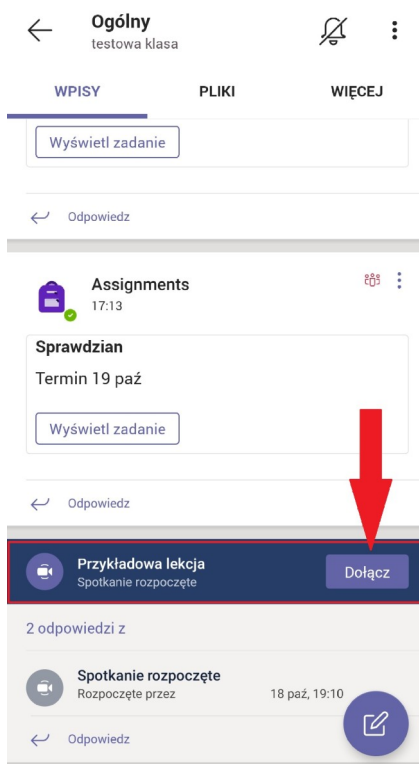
Ogólny
testowa klasa

WPISY
PLIKI
WIĘCEJ

Wyświetl zadanie

Odpowiedz

Assignments
17:13

Sprawdzian
Termin 19 paź

Wyświetl zadanie

Odpowiedz

Przykładowa lekcja
Spotkanie rozpoczęte
Dołącz

2 odpowiedzi z

Spotkanie rozpoczęte
Rozpoczęte przez
18 paź, 19:10

Odpowiedz